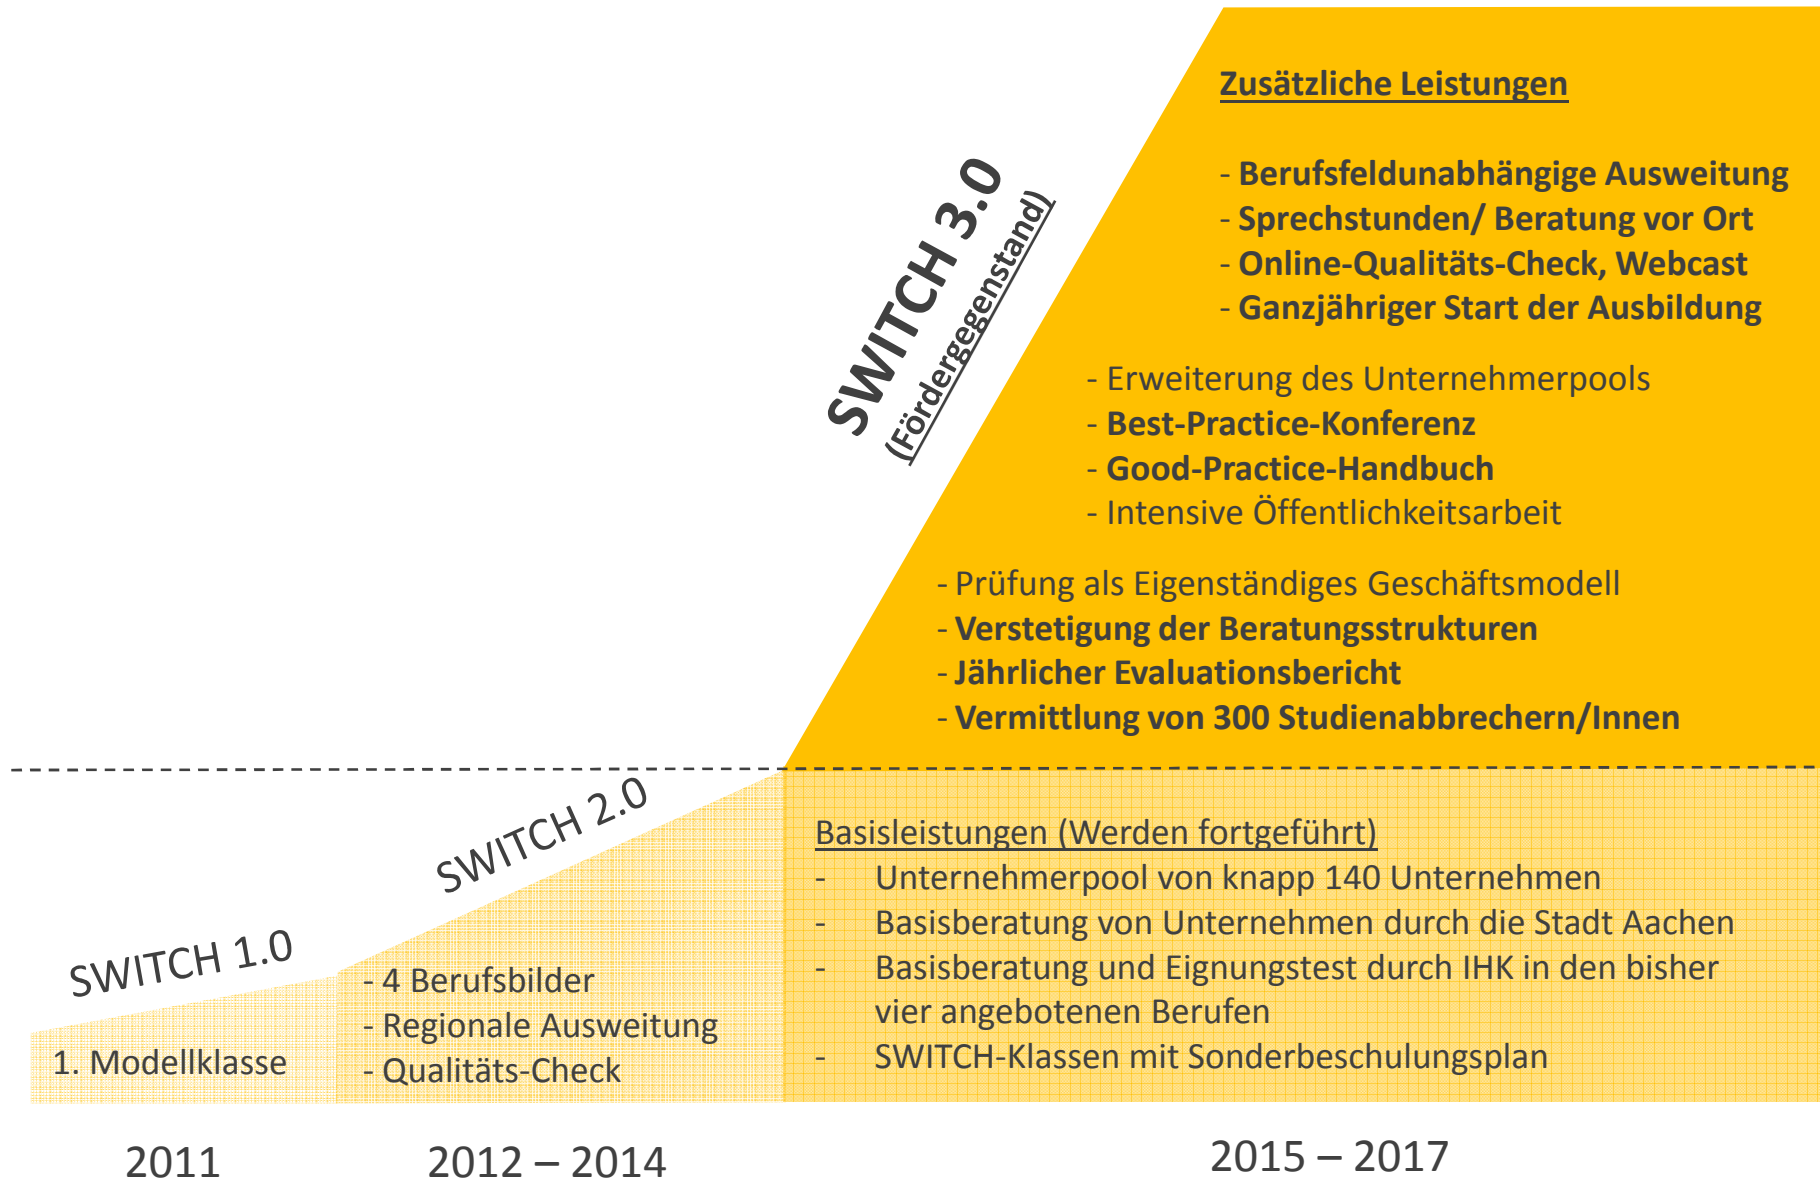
SWITCH 3.0
(Fördergegenstand)

Zusätzliche Leistungen

- Berufsfeldunabhängige Ausweitung
- Sprechstunden/ Beratung vor Ort
- Online-Qualitäts-Check, Webcast
- Ganzjähriger Start der Ausbildung

- Erweiterung des Unternehmerpools
- Best-Practice-Konferenz
- Good-Practice-Handbuch
- Intensive Öffentlichkeitsarbeit

- Prüfung als Eigenständiges Geschäftsmodell
- Verstetigung der Beratungsstrukturen
- Jährlicher Evaluationsbericht
- Vermittlung von 300 Studienabbrechern/Innen

SWITCH 2.0

SWITCH 1.0

Basisleistungen (Werden fortgeführt)
- Unternehmerpool von knapp 140 Unternehmen
- Basisberatung von Unternehmen durch die Stadt Aachen
- Basisberatung und Eignungstest durch IHK in den bisher vier angebotenen Berufen
- SWITCH-Klassen mit Sonderbeschulungsplan

1. Modellklasse

- 4 Berufsbilder
- Regionale Ausweitung
- Qualitäts-Check

2011

2012 – 2014

2015 – 2017